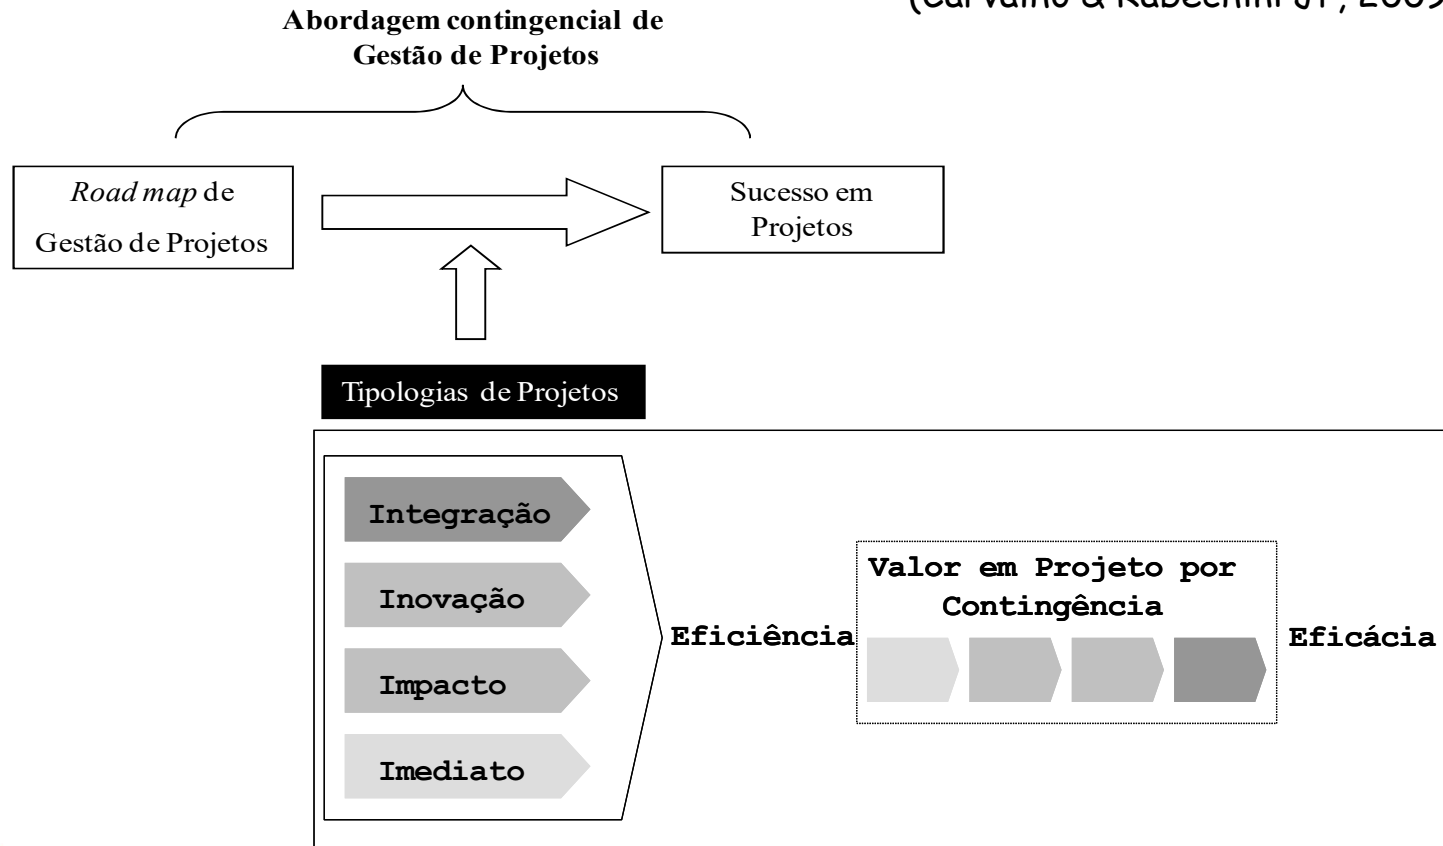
(Carvalho & Rabechini Jr, 2009

Abordagem contingencial de Gestão de Projetos

*Road map* de Gestão de Projetos

Sucesso em Projetos

Tipologias de Projetos

Integração

Inovação

Impacto

Imediato

Eficiência

Valor em Projeto por Contingência

Eficácia